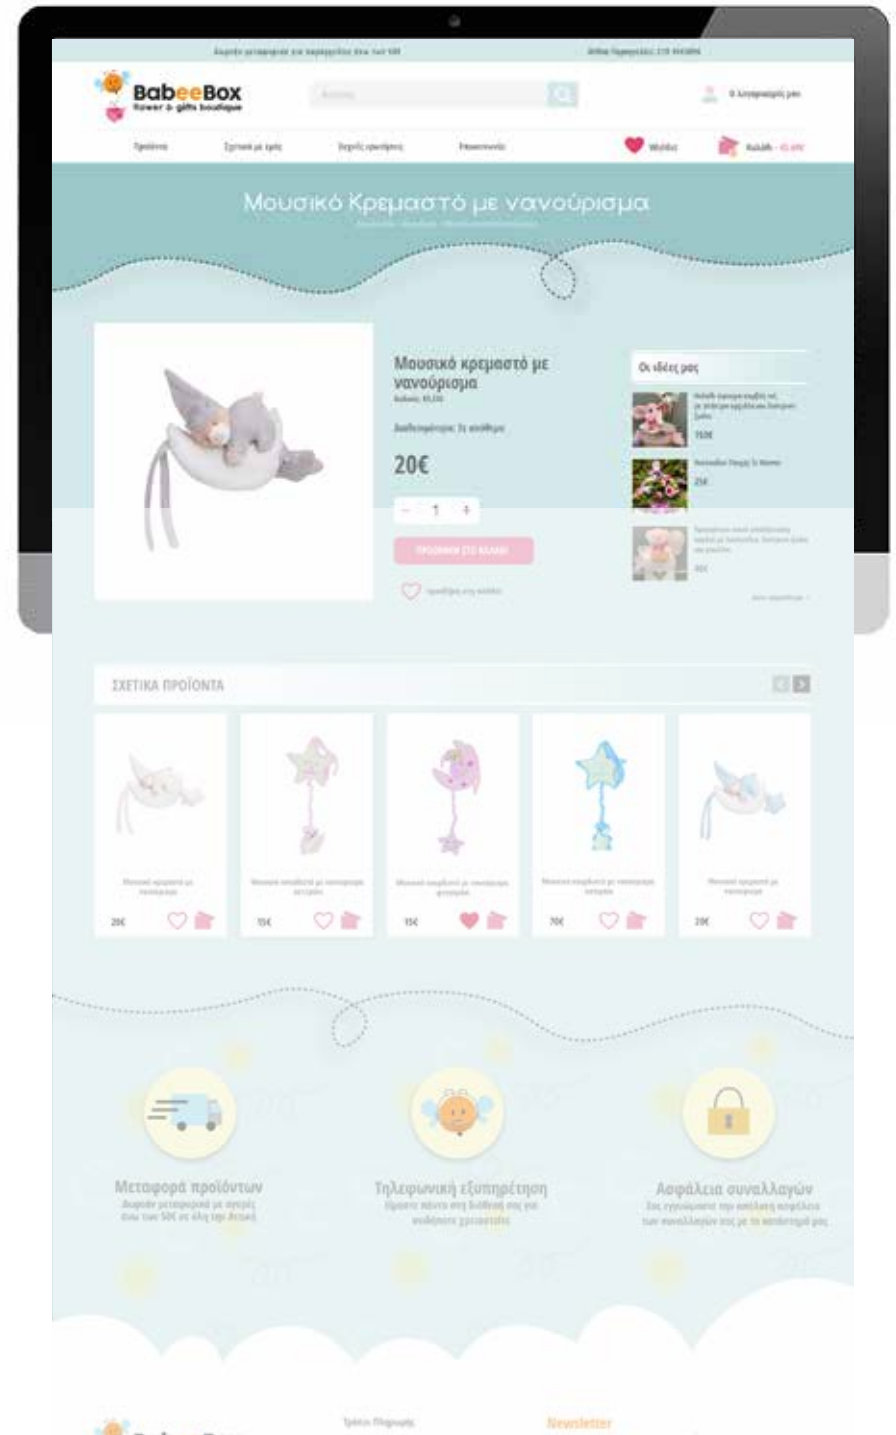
BabeeBox
flower & gifts boutique

Μουσικό Κρεμαστό με νανούρισμα

Μουσικό κρεμαστό με νανούρισμα

20€

1

Οι ιδέες μας

150€

25€

30€

ΣΧΕΤΙΚΑ ΠΡΟΪΟΝΤΑ

20€

15€

15€

70€

20€

Μεταφορά προϊόντων

Τηλεφωνική εξυπηρέτηση

Ασφάλεια συναλλαγών

Newsletter